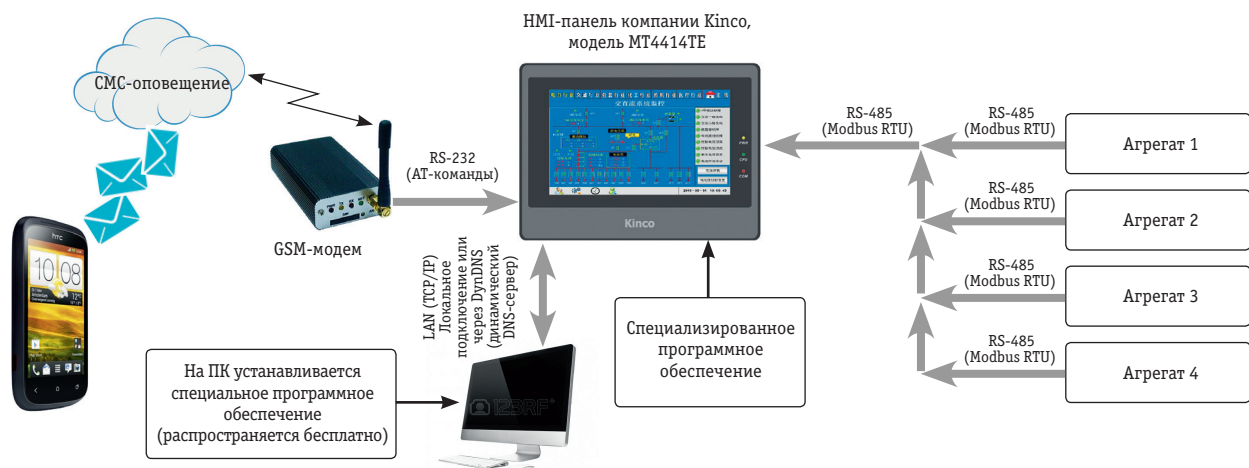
HMI-панель компании Kinco, модель MT4414TE

СМС-оповещение

GSM-модем

RS-232
(AT-команды)

Kinco

RS-485
(Modbus RTU)

RS-485
(Modbus RTU)

Агрегат 1

RS-485
(Modbus RTU)

Агрегат 2

RS-485
(Modbus RTU)

Агрегат 3

RS-485
(Modbus RTU)

Агрегат 4

LAN (TCP/IP)
Локальное подключение или через DynDNS (динамический DNS-сервер)

Специализированное программное обеспечение

На ПК устанавливается специальное программное обеспечение (распространяется бесплатно)

HTC

10 08

123RF